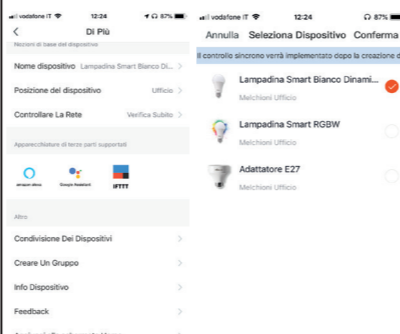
vodafone IT 12:24 87%

<

Di Più

Nozioni di base del dispositivo

Nome dispositivo Lampadina Smart Bianco Di... >

Posizione del dispositivo Ufficio >

Controllare La Rete Verifica Subito >

Apparecchiature di terze parti supportati

amazon alexa

Google Assistant

IFTTT

Altro

Condivisione Dei Dispositivi >

Creare Un Gruppo >

Info Dispositivo >

Feedback >

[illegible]

vodafone IT 12:24 87%

Annulla Seleziona Dispositivo Conferma

Il controllo sincrono verrà implementato dopo la creazione d

Lampadina Smart Bianco Dinami...

Melchioni Ufficio

Lampadina Smart RGBW

Melchioni Ufficio

Adattatore E27

Melchioni Ufficio